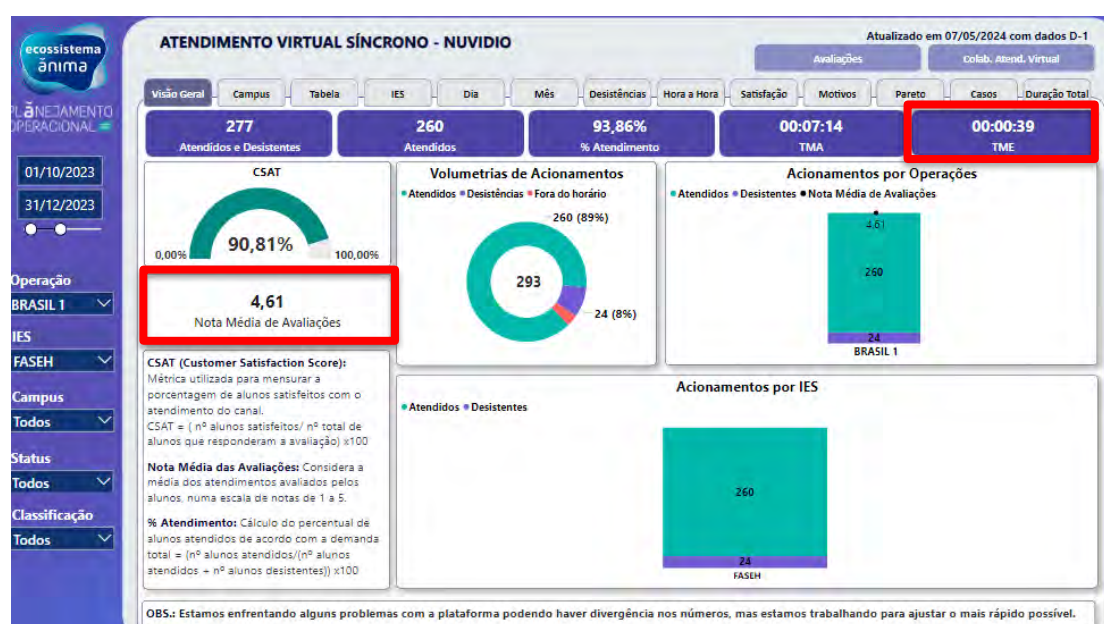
ecossistema
ânima

PLANEJAMENTO
OPERACIONAL

01/10/2023
31/12/2023

Operação
BRASIL 1
IES
FASEH
Campus
Todos
Status
Todos
Classificação
Todos

ATENDIMENTO VIRTUAL SÍNCRONO - NUVIDIO

Atualizado em 07/05/2024 com dados D-1

Avaliações
Colab. Atend. Virtual

Visão Geral | Campus | Tabela | IES | Dia | Mês | Desistências | Hora a Hora | Satisfação | Motivos | Pareto | Casos | Duração Total

277
Atendidos e Desistentes

260
Atendidos

93,86%
% Atendimento

00:07:14
TMA

00:00:39
TME

CSAT
0,00%
90,81%
100,00%

4,61
Nota Média de Avaliações

CSAT (Customer Satisfaction Score): Métrica utilizada para mensurar a porcentagem de alunos satisfeitos com o atendimento do canal.
CSAT = ( nº alunos satisfeitos/ nº total de alunos que responderam a avaliação) x100

Nota Média das Avaliações: Considera a média dos atendimentos avaliados pelos alunos, numa escala de notas de 1 a 5.

% Atendimento: Cálculo do percentual de alunos atendidos de acordo com a demanda total = (nº alunos atendidos/(nº alunos atendidos + nº alunos desistentes)) x100

Volumetrias de Acionamentos
Atendidos Desistências Fora do horário
260 (89%)
293
24 (8%)

Acionamentos por Operações
Atendidos Desistentes Nota Média de Avaliações
4,61
260
24
BRASIL 1

Acionamentos por IES
Atendidos Desistentes
260
24
FASEH

OBS.: Estamos enfrentando alguns problemas com a plataforma podendo haver divergência nos números, mas estamos trabalhando para ajustar o mais rápido possível.